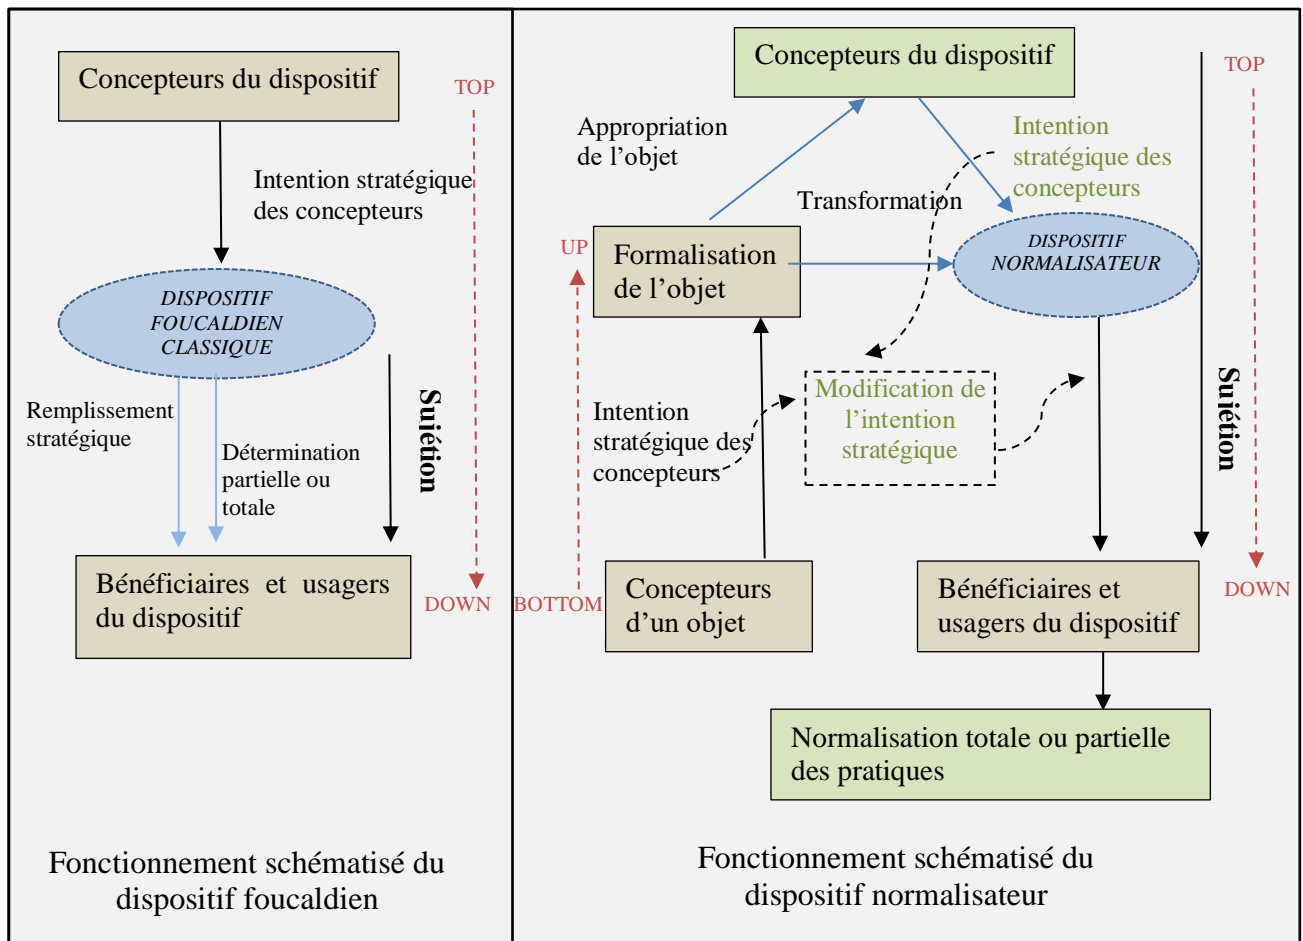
Concepteurs du dispositif

TOP

Intention stratégique des concepteurs

DISPOSITIF FOUCALDIEN CLASSIQUE

Remplissement stratégique

Détermination partielle ou totale

Suiétion

Bénéficiaires et usagers du dispositif

DOWN

Fonctionnement schématisé du dispositif foucaldien

Concepteurs du dispositif

TOP

Appropriation de l'objet

Intention stratégique des concepteurs

Transformation

UP

Formalisation de l'objet

DISPOSITIF NORMALISATEUR

Modification de l'intention stratégique

Intention stratégique des concepteurs

Suiétion

BOTTOM

Concepteurs d'un objet

Bénéficiaires et usagers du dispositif

DOWN

Normalisation totale ou partielle des pratiques

Fonctionnement schématisé du dispositif normalisateur